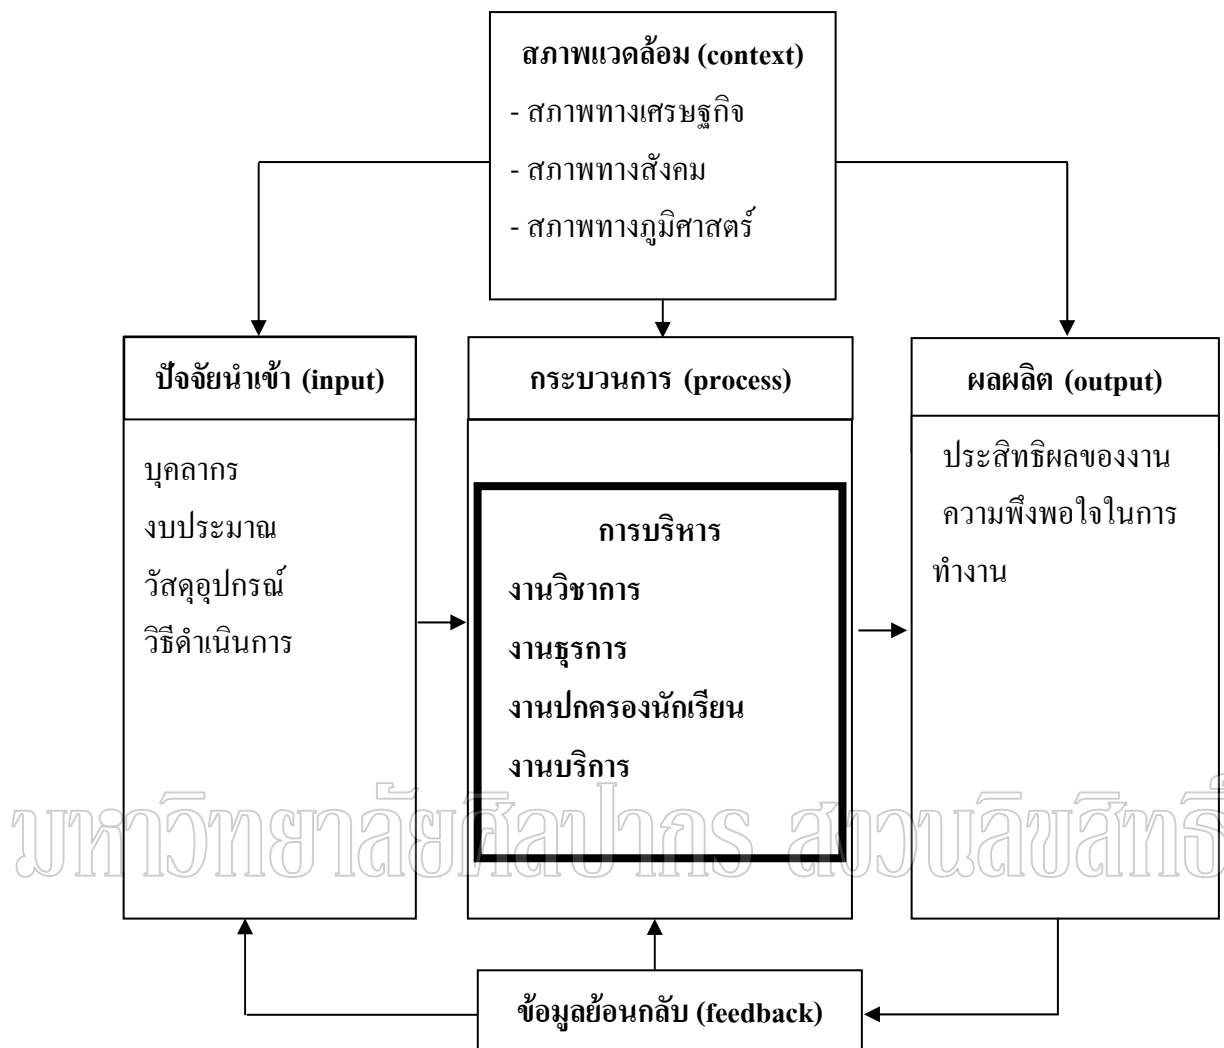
สภาพแวดล้อม (context)
- สภาพทางเศรษฐกิจ
- สภาพทางสังคม
- สภาพทางภูมิศาสตร์

ปัจจัยนำเข้า (input)

บุคลากร
งบประมาณ
วัสดุอุปกรณ์
วิธีดำเนินการ

กระบวนการ (process)

การบริหาร
งานวิชาการ
งานธุรการ
งานปกครองนักเรียน
งานบริการ

ผลผลิต (output)

ประสิทธิผลของงาน
ความพึงพอใจในการทำงาน

มหาวิทยาลัยศิลปากร สงวนลิขสิทธิ์

ข้อมูลย้อนกลับ (feedback)